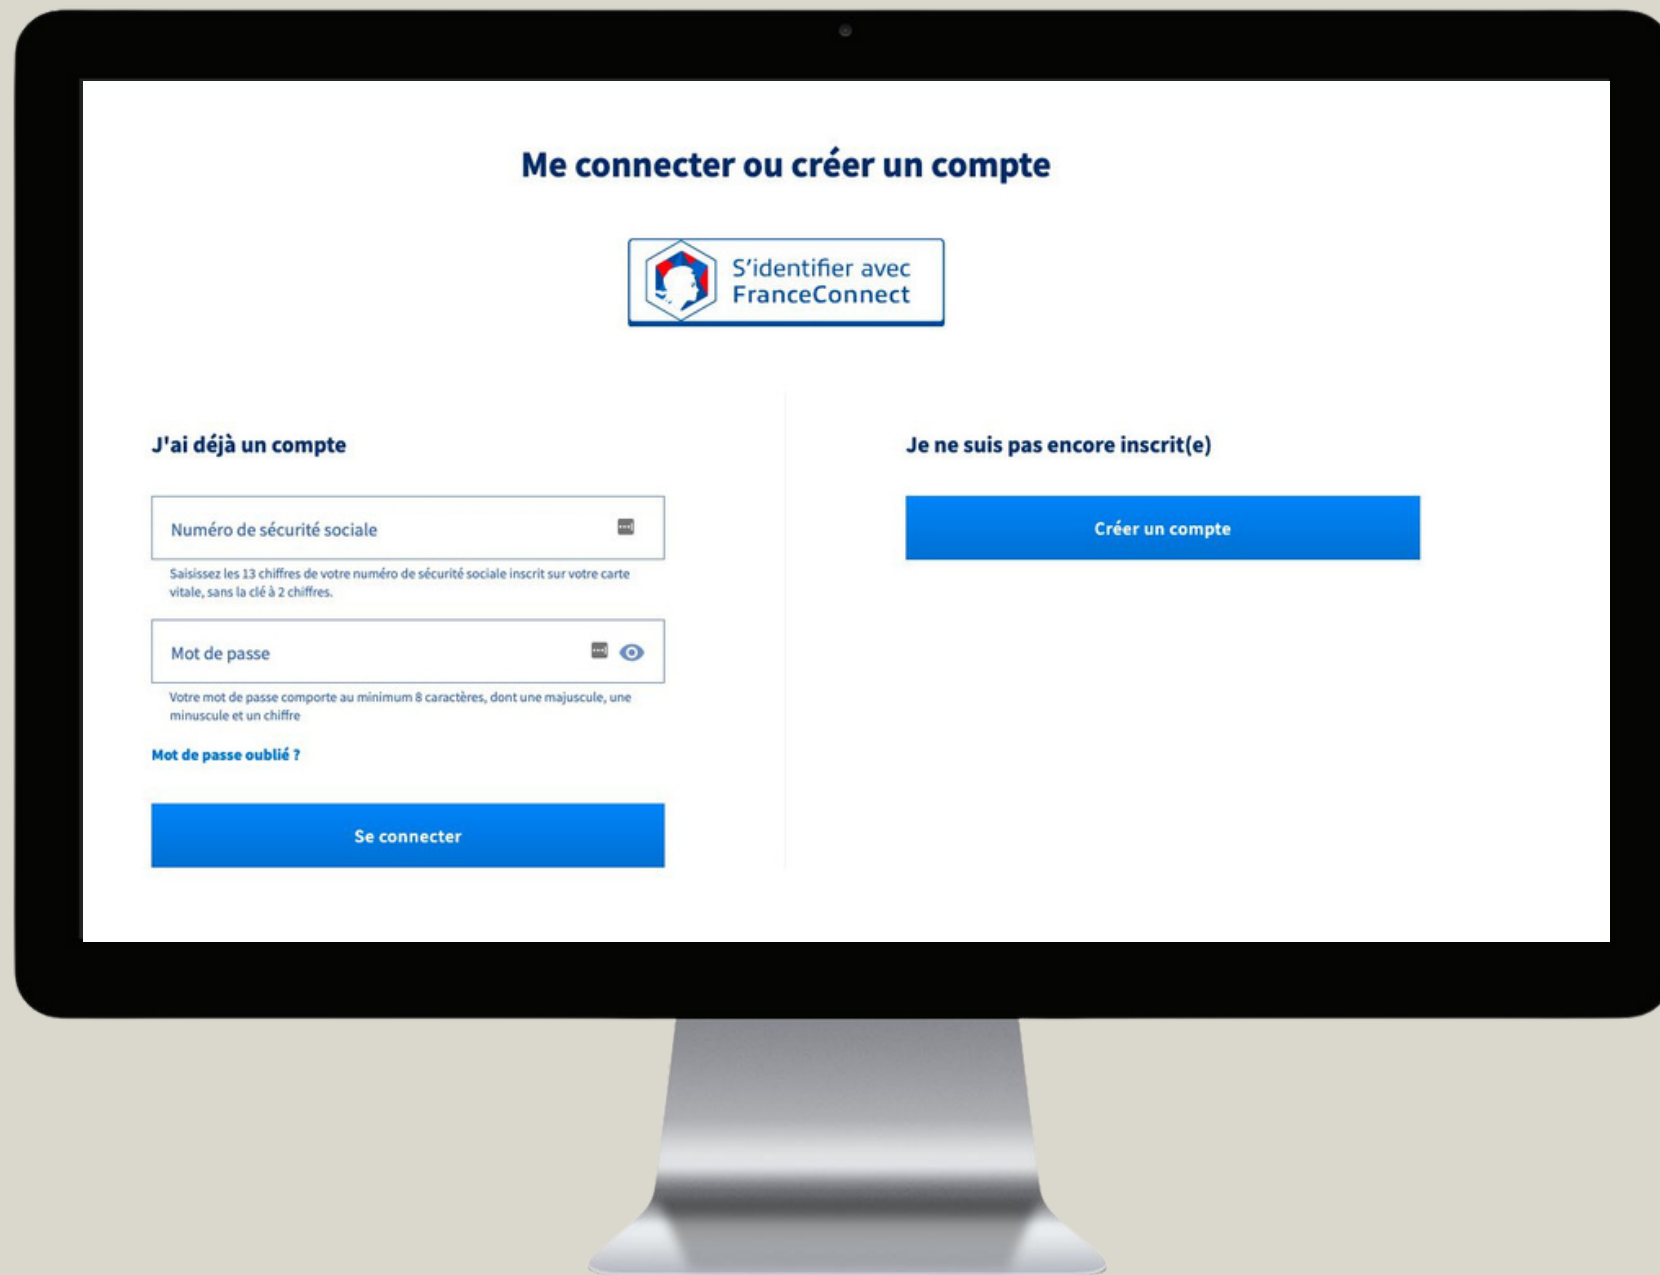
Me connecter ou créer un compte

S'identifier avec FranceConnect

J'ai déjà un compte

Numéro de sécurité sociale

Saisissez les 13 chiffres de votre numéro de sécurité sociale inscrit sur votre carte vitale, sans la clé à 2 chiffres.

Mot de passe

Votre mot de passe comporte au minimum 8 caractères, dont une majuscule, une minuscule et un chiffre

Mot de passe oublié ?

Se connecter

Je ne suis pas encore inscrit(e)

Créer un compte